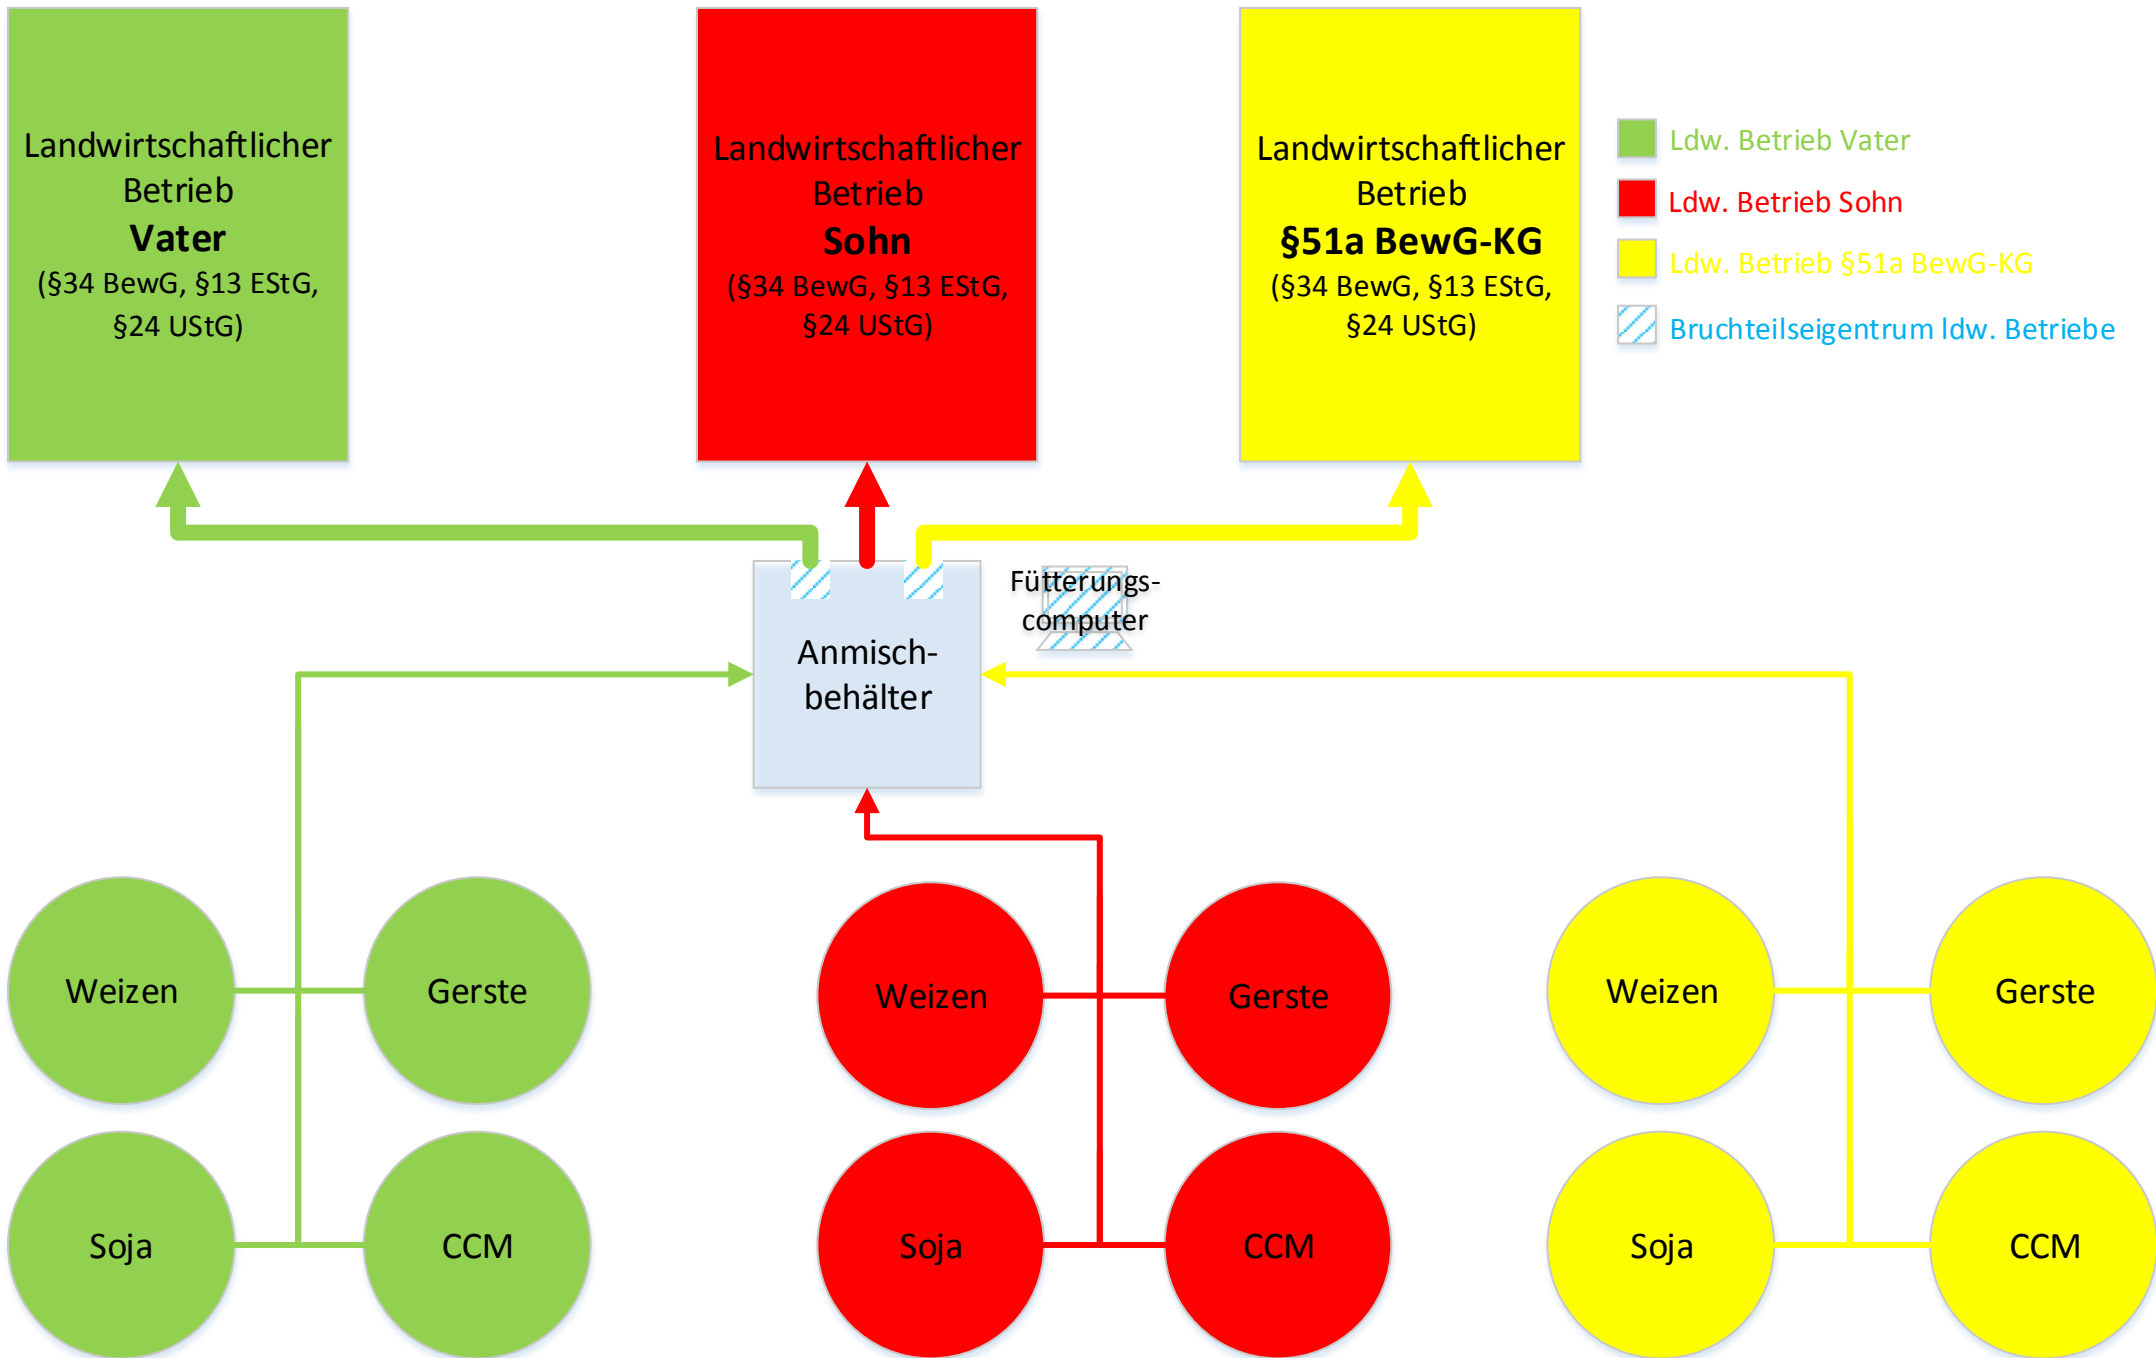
Landwirtschaftlicher Betrieb
**Vater**
(§34 BewG, §13 EStG, §24 UStG)

Landwirtschaftlicher Betrieb
**Sohn**
(§34 BewG, §13 EStG, §24 UStG)

Landwirtschaftlicher Betrieb
**§51a BewG-KG**
(§34 BewG, §13 EStG, §24 UStG)

Ldw. Betrieb Vater
Ldw. Betrieb Sohn
Ldw. Betrieb §51a BewG-KG
Bruchteilseigentrum ldw. Betriebe

Fütterungscomputer

Anmischbehälter

Weizen
Gerste
Soja
CCM

Weizen
Gerste
Soja
CCM

Weizen
Gerste
Soja
CCM